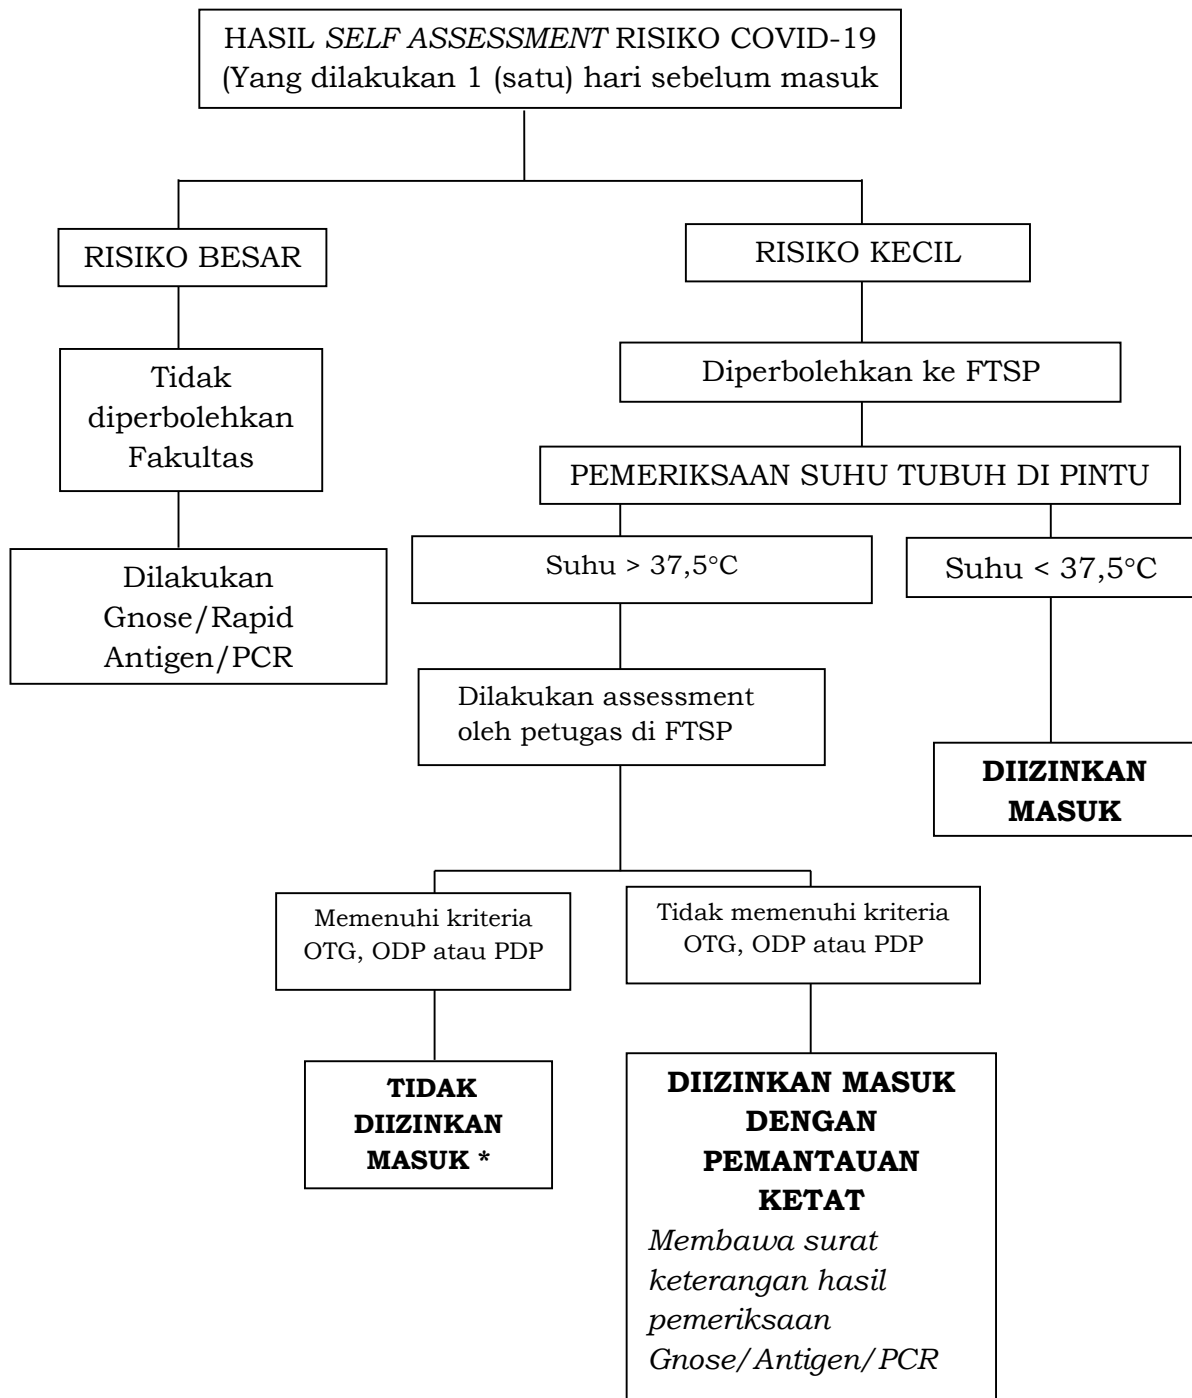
HASIL *SELF ASSESSMENT* RISIKO COVID-19 (Yang dilakukan 1 (satu) hari sebelum masuk

RISIKO BESAR

Tidak diperbolehkan Fakultas

Dilakukan Gnose/Rapid Antigen/PCR

RISIKO KECIL

Diperbolehkan ke FTSP

PEMERIKSAAN SUHU TUBUH DI PINTU

Suhu > 37,5°C

Suhu < 37,5°C

Dilakukan assessment oleh petugas di FTSP

**DIIZINKAN MASUK**

Memenuhi kriteria OTG, ODP atau PDP

Tidak memenuhi kriteria OTG, ODP atau PDP

**TIDAK DIIZINKAN MASUK \***

**DIIZINKAN MASUK DENGAN PEMANTAUAN KETAT**
*Membawa surat keterangan hasil pemeriksaan Gnose/Antigen/PCR*